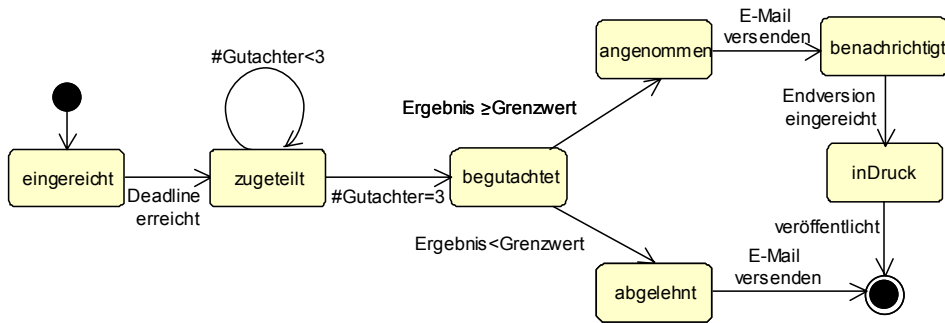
#Gutachter<3

eingereicht

Deadline erreicht

zugeteilt

#Gutachter=3

Ergebnis ≥Grenzwert

begutachtet

Ergebnis<Grenzwert

angenommen

E-Mail versenden

benachrichtigt

Endversion eingereicht

inDruck

veröffentlicht

abgelehnt

E-Mail versenden